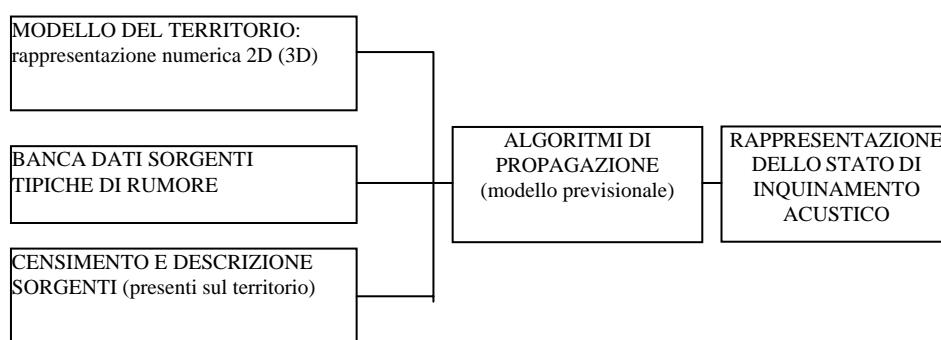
MODELLO DEL TERRITORIO: rappresentazione numerica 2D (3D)

BANCA DATI SORGENTI TIPICHE DI RUMORE

CENSIMENTO E DESCRIZIONE SORGENTI (presenti sul territorio)

ALGORITMI DI PROPAGAZIONE (modello previsionale)

RAPPRESENTAZIONE DELLO STATO DI INQUINAMENTO ACUSTICO